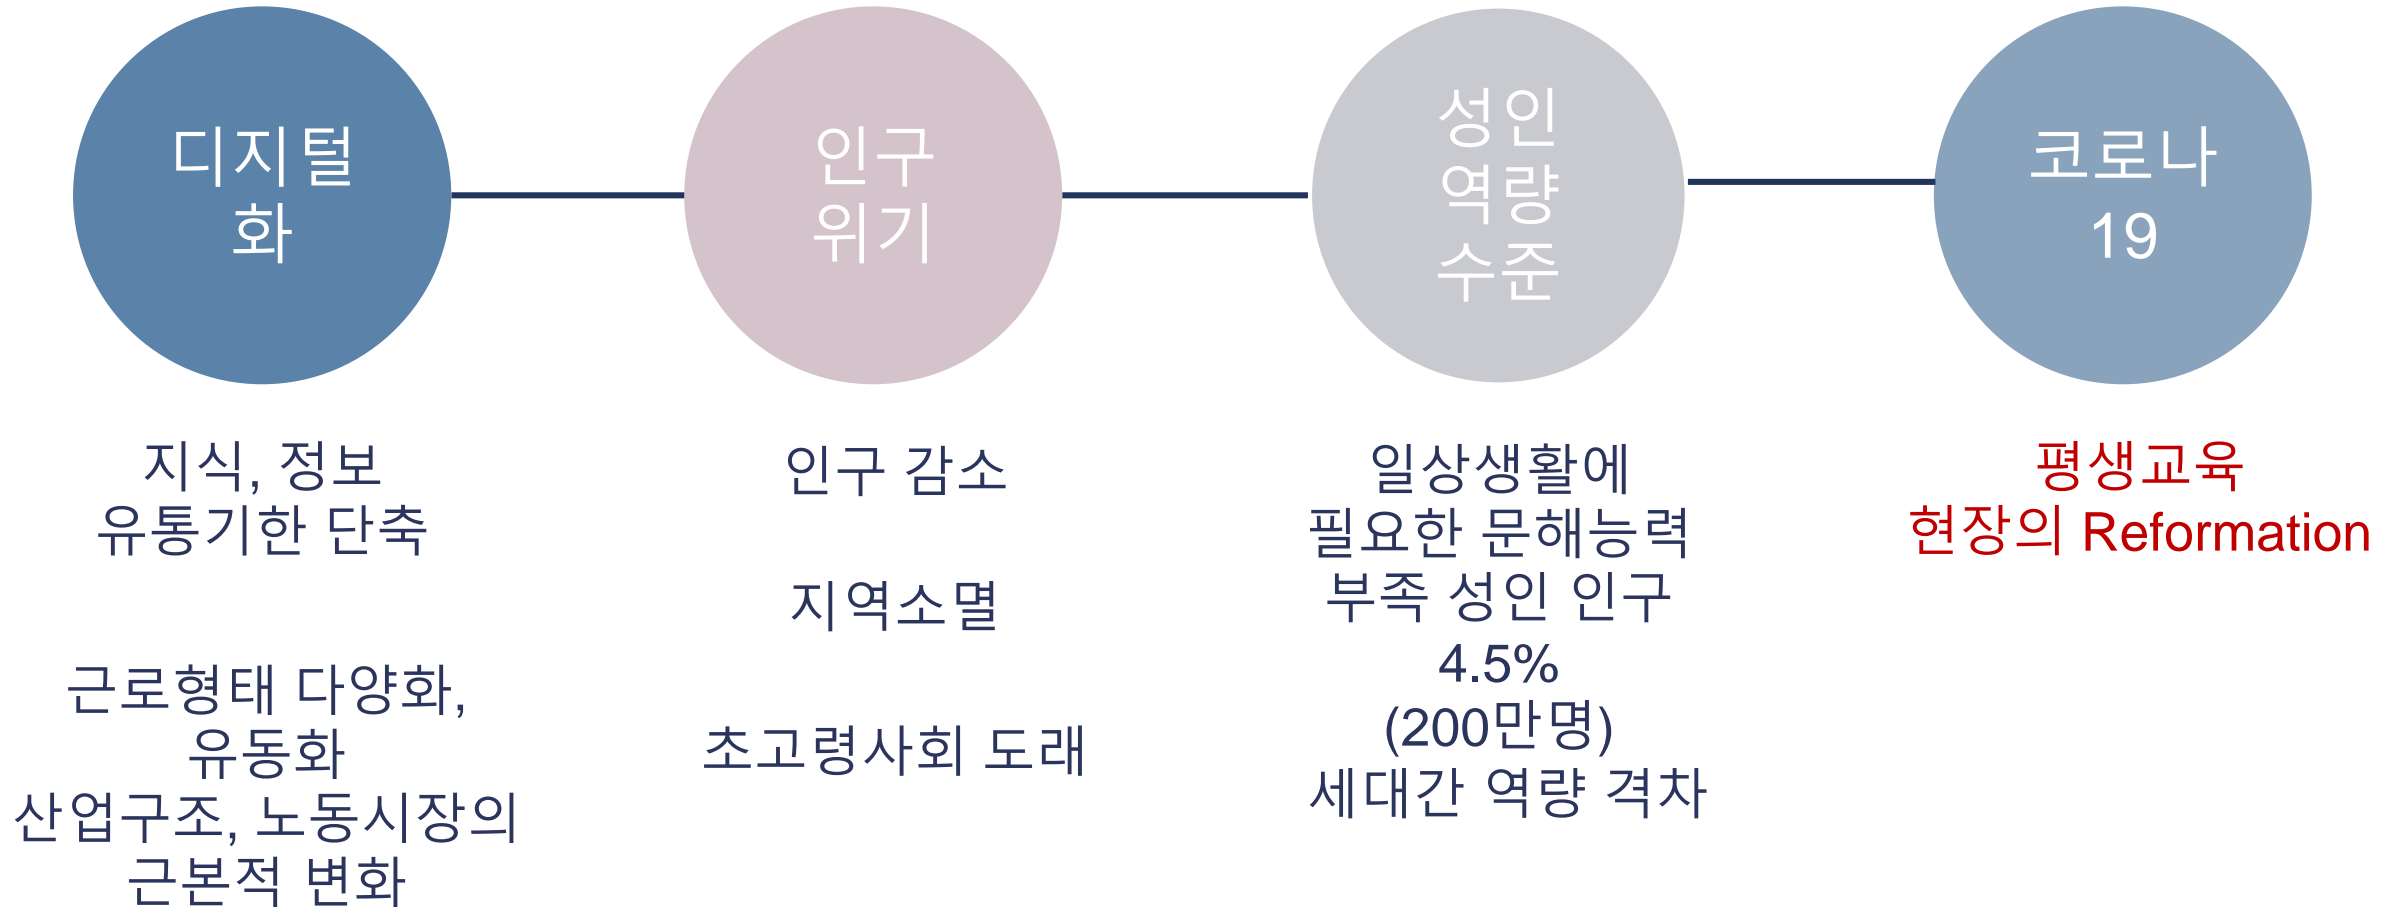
디지털
화

인구
위기

성인
역량
수준

코로나
19

지식, 정보
유통기한 단축

근로형태 다양화,
유동화
산업구조, 노동시장의
근본적 변화

인구 감소

지역소멸

초고령사회 도래

일상생활에
필요한 문해능력
부족 성인 인구
4.5%
(200만명)
세대간 역량 격차

평생교육
현장의 Reformation